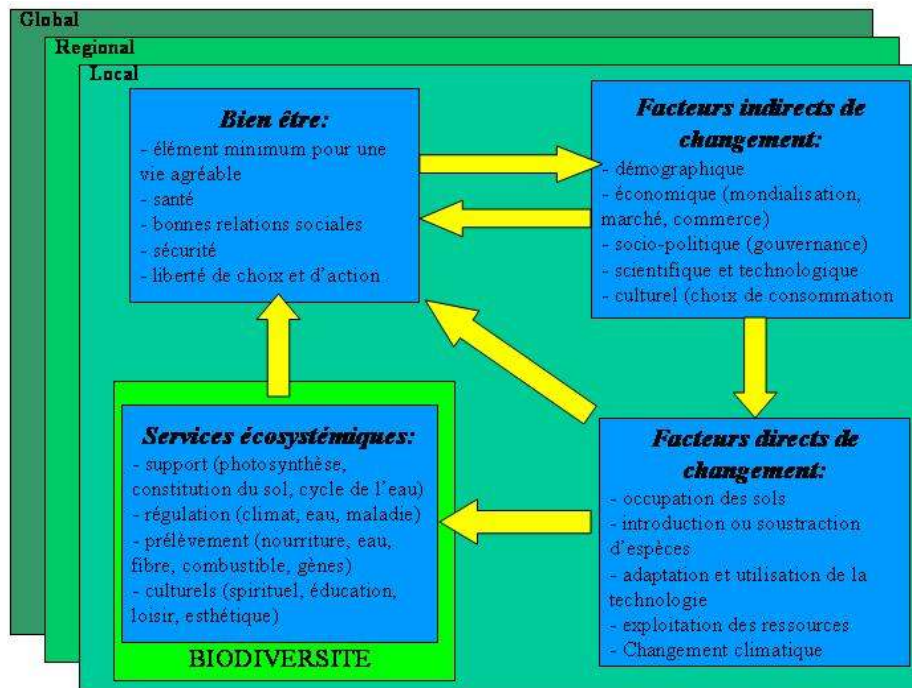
Global

Regional

Local

Bien être:
- élément minimum pour une vie agréable
- santé
- bonnes relations sociales
- sécurité
- liberté de choix et d'action

Facteurs indirects de changement:
- démographique
- économique (mondialisation, marché, commerce)
- socio-politique (gouvernance)
- scientifique et technologique
- culturel (choix de consommation

Services écosystémiques:
- support (photosynthèse, constitution du sol, cycle de l'eau)
- régulation (climat, eau, maladie)
- prélèvement (nourriture, eau, fibre, combustible, gènes)
- culturels (spirituel, éducation, loisir, esthétique)

BIODIVERSITE

Facteurs directs de changement:
- occupation des sols
- introduction ou soustraction d'espèces
- adaptation et utilisation de la technologie
- exploitation des ressources
- Changement climatique